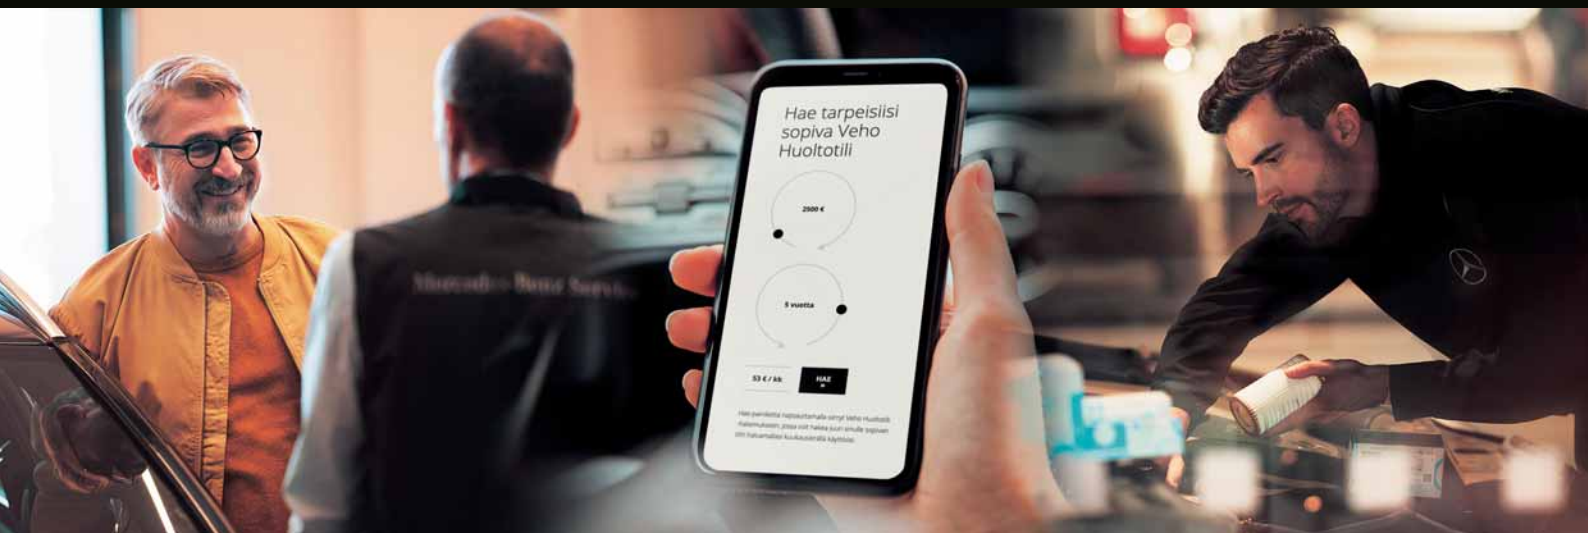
Hae tarpeisiisi sopiva Veho Huoltotili

2500 €

5 vuotta

53 € / kk

HAE

Hae painiketta napsauttamalla siryt Veho Huoltotili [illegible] josta voit hakea juuri sinulle sopivan tilin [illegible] kuukausierällä käyttöösi.

Mercedes-Benz Service